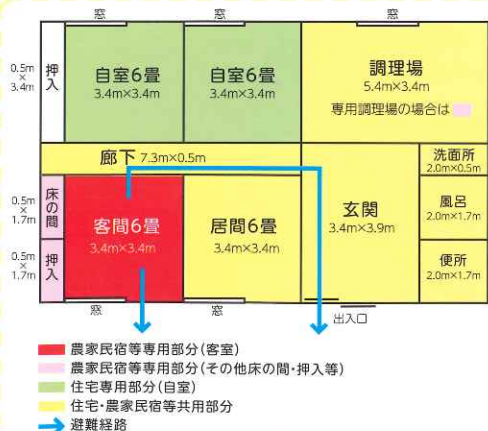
窓
窓
窓

0.5m × 3.4m
押入
自室6畳
3.4m×3.4m
自室6畳
3.4m×3.4m
調理場
5.4m×3.4m
専用調理場の場合は

廊下 7.3m×0.5m
洗面所
2.0m×0.5m

0.5m × 1.7m
床の間
客間6畳
3.4m×3.4m
居間6畳
3.4m×3.4m
玄関
3.4m×3.9m
風呂
2.0m×1.7m

0.5m × 1.7m
押入
便所
2.0m×1.7m

窓
窓
出入口

農家民宿等専用部分(客室)
農家民宿等専用部分(その他床の間・押入等)
住宅専用部分(自室)
住宅・農家民宿等共用部分
避難経路